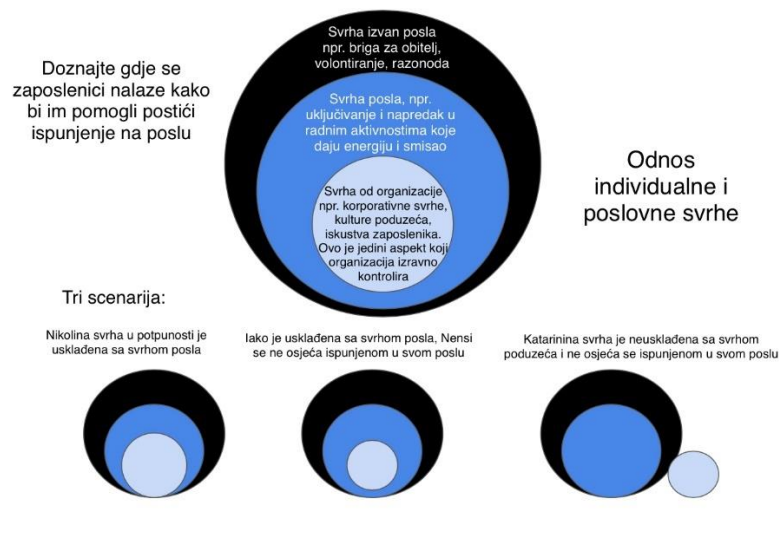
Doznajte gdje se zaposlenici nalaze kako bi im pomogli postići ispunjenje na poslu

Svrha izvan posla npr. briga za obitelj, volontiranje, razonoda

Svrha posla, npr. uključivanje i napredak u radnim aktivnostima koje daju energiju i smisao

Svrha od organizacije npr. korporativne svrhe, kulture poduzeća, iskustva zaposlenika. Ovo je jedini aspekt koji organizacija izravno kontrolira

Odnos individualne i poslovne svrhe

Tri scenarija:

Nikolina svrha u potpunosti je usklađena sa svrhom posla

Iako je usklađena sa svrhom posla, Nensi se ne osjeća ispunjenom u svom poslu

Katarinina svrha je neusklađena sa svrhom poduzeća i ne osjeća se ispunjenom u svom poslu